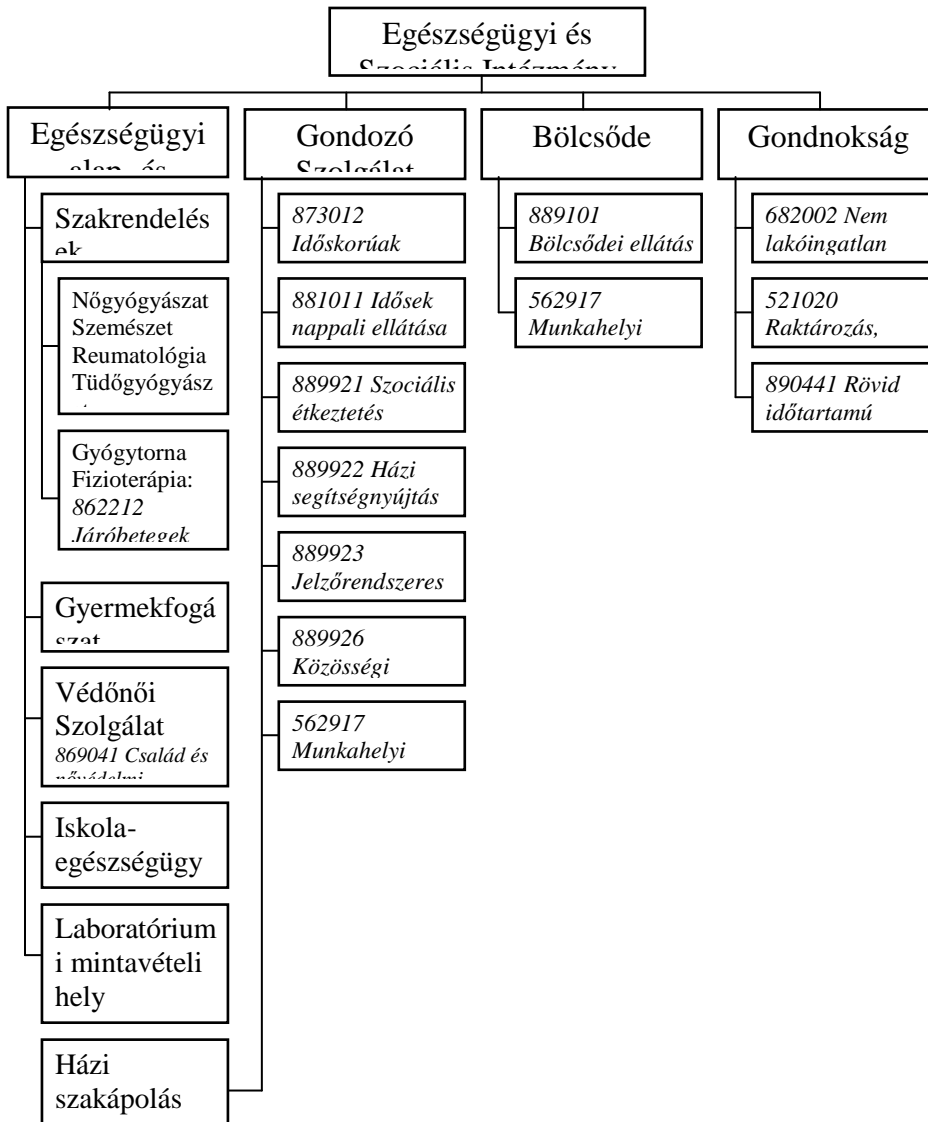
Egészségügyi és Szociális Intézmény

Egészségügyi alap- és

Gondozó Szolgálat

Bölcsőde

Gondnokság

Szakrendelések

Nőgyógyászat
Szemészet
Reumatológia
Tüdőgyógyász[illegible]

Gyógytorna
Fizioterápia:
*862212 Járóbetegek*

Gyermekfogászat

Védőnői Szolgálat
*869041 Család és nővédelmi*

Iskola-egészségügy

Laboratóriumi mintavételi hely

Házi szakápolás

*873012 Időskorúak*

*881011 Idősek nappali ellátása*

*889921 Szociális étkeztetés*

*889922 Házi segítségnyújtás*

*889923 Jelzőrendszeres*

*889926 Közösségi*

*562917 Munkahelyi*

*889101 Bölcsődei ellátás*

*562917 Munkahelyi*

*682002 Nem lakóingatlan*

*521020 Raktározás,*

*890441 Rövid időtartamú*